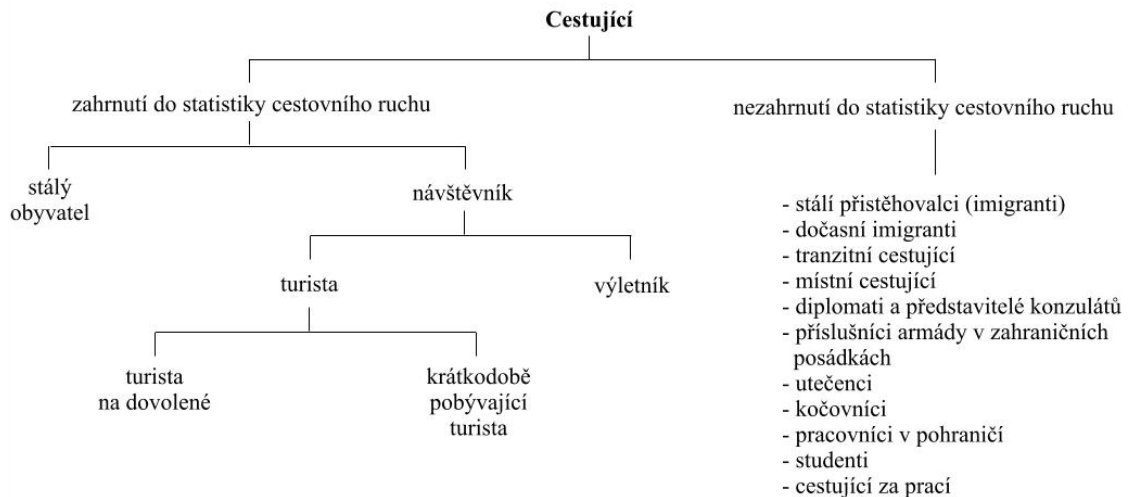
Cestující

zahrnutí do statistiky cestovního ruchu

nezahrnutí do statistiky cestovního ruchu

stálý obyvatel

návštěvník

turista

výletník

turista na dovolené

krátkodobě pobývající turista

- stálí přistěhovalci (imigranti)
- dočasní imigranti
- tranzitní cestující
- místní cestující
- diplomati a představitelé konzulátů
- příslušníci armády v zahraničních posádkách
- utečenci
- kočovníci
- pracovníci v pohraničí
- studenti
- cestující za prací